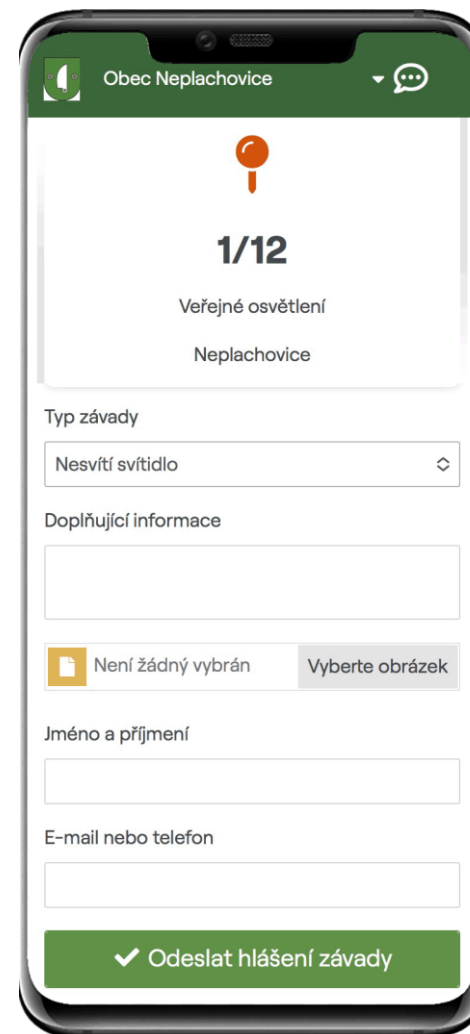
Obec Neplachovice

1/12

Veřejné osvětlení

Neplachovice

Typ závady

Nesvítí svítidlo

Doplňující informace

Není žádný vybrán

Vyberte obrázek

Jméno a příjmení

E-mail nebo telefon

✔ Odeslat hlášení závady